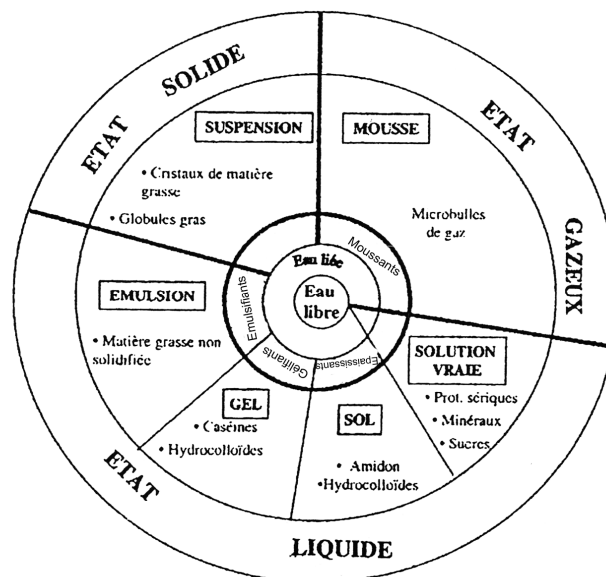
ETAT SOLIDE

SUSPENSION

• Cristaux de matière grasse

• Globules gras

MOUSSE

Microbulles de gaz

ETAT GAZEUX

EMULSION

• Matière grasse non solidifiée

Eau liée

Moussants

Emulsifiants

Eau libre

Gélifiants

Epaississants

SOLUTION VRAIE

• Prot. sériques

• Minéraux

• Sucres

GEL

• Caséines

• Hydrocolloïdes

SOL

• Amidon

•Hydrocolloïdes

ETAT LIQUIDE